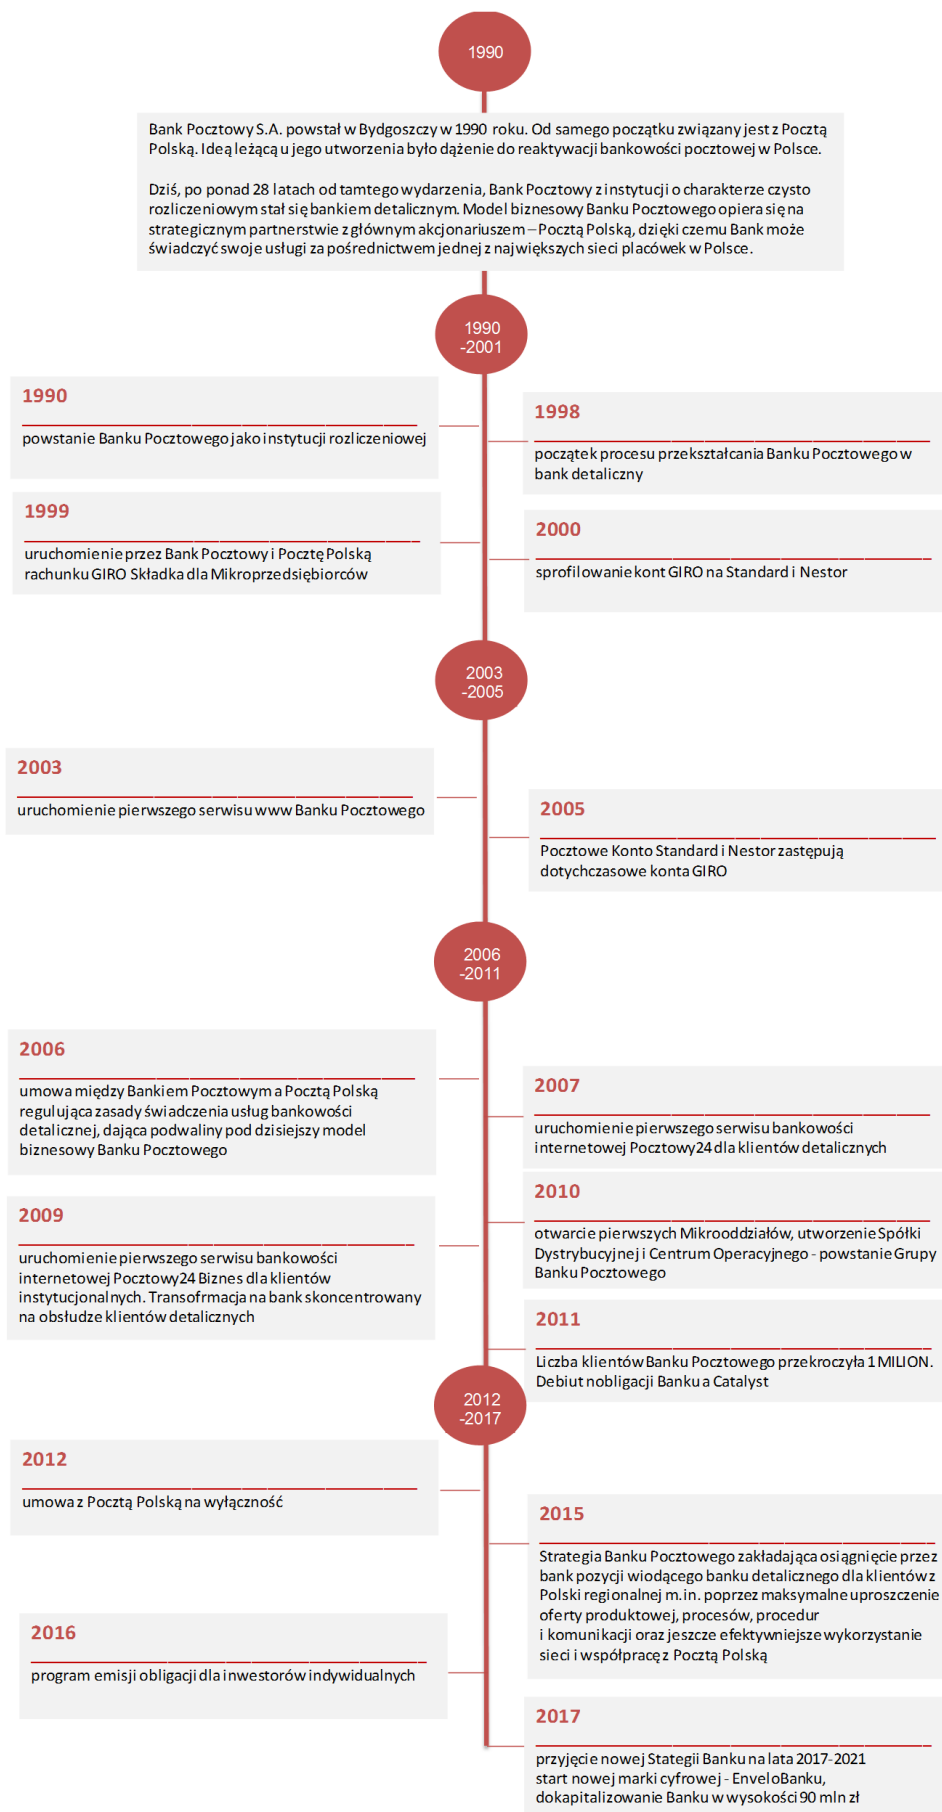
1990

Bank Pocztowy S.A. powstał w Bydgoszczy w 1990 roku. Od samego początku związany jest z Pocztą Polską. Ideą leżącą u jego utworzenia było dążenie do reaktywacji bankowości pocztowej w Polsce.

Dziś, po ponad 28 latach od tamtego wydarzenia, Bank Pocztowy z instytucji o charakterze czysto rozliczeniowym stał się bankiem detalicznym. Model biznesowy Banku Pocztowego opiera się na strategicznym partnerstwie z głównym akcjonariuszem – Pocztą Polską, dzięki czemu Bank może świadczyć swoje usługi za pośrednictwem jednej z największych sieci placówek w Polsce.

1990 -2001

1990
powstanie Banku Pocztowego jako instytucji rozliczeniowej

1998
początek procesu przekształcania Banku Pocztowego w bank detaliczny

1999
uruchomienie przez Bank Pocztowy i Pocztę Polską rachunku GIRO Składka dla Mikroprzedsiębiorców

2000
sprofilowanie kont GIRO na Standard i Nestor

2003 -2005

2003
uruchomienie pierwszego serwisu www Banku Pocztowego

2005
Pocztowe Konto Standard i Nestor zastępują dotychczasowe konta GIRO

2006 -2011

2006
umowa między Bankiem Pocztowym a Pocztą Polską regulująca zasady świadczenia usług bankowości detalicznej, dająca podwaliny pod dzisiejszy model biznesowy Banku Pocztowego

2007
uruchomienie pierwszego serwisu bankowości internetowej Pocztowy24 dla klientów detalicznych

2010
otwarcie pierwszych Mikrooddziałów, utworzenie Spółki Dystrybucyjnej i Centrum Operacyjnego - powstanie Grupy Banku Pocztowego

2009
uruchomienie pierwszego serwisu bankowości internetowej Pocztowy24 Biznes dla klientów instytucjonalnych. Transofrmacja na bank skoncentrowany na obsłudze klientów detalicznych

2011
Liczba klientów Banku Pocztowego przekroczyła 1 MILION. Debiut nobligacji Banku a Catalyst

2012 -2017

2012
umowa z Pocztą Polską na wyłączność

2015
Strategia Banku Pocztowego zakładająca osiągnięcie przez bank pozycji wiodącego banku detalicznego dla klientów z Polski regionalnej m.in. poprzez maksymalne uproszczenie oferty produktowej, procesów, procedur i komunikacji oraz jeszcze efektywniejsze wykorzystanie sieci i współpracę z Pocztą Polską

2016
program emisji obligacji dla inwestorów indywidualnych

2017
przyjęcie nowej Stategii Banku na lata 2017-2021 start nowej marki cyfrowej - EnveloBanku, dokapitalizowanie Banku w wysokości 90 mln zł